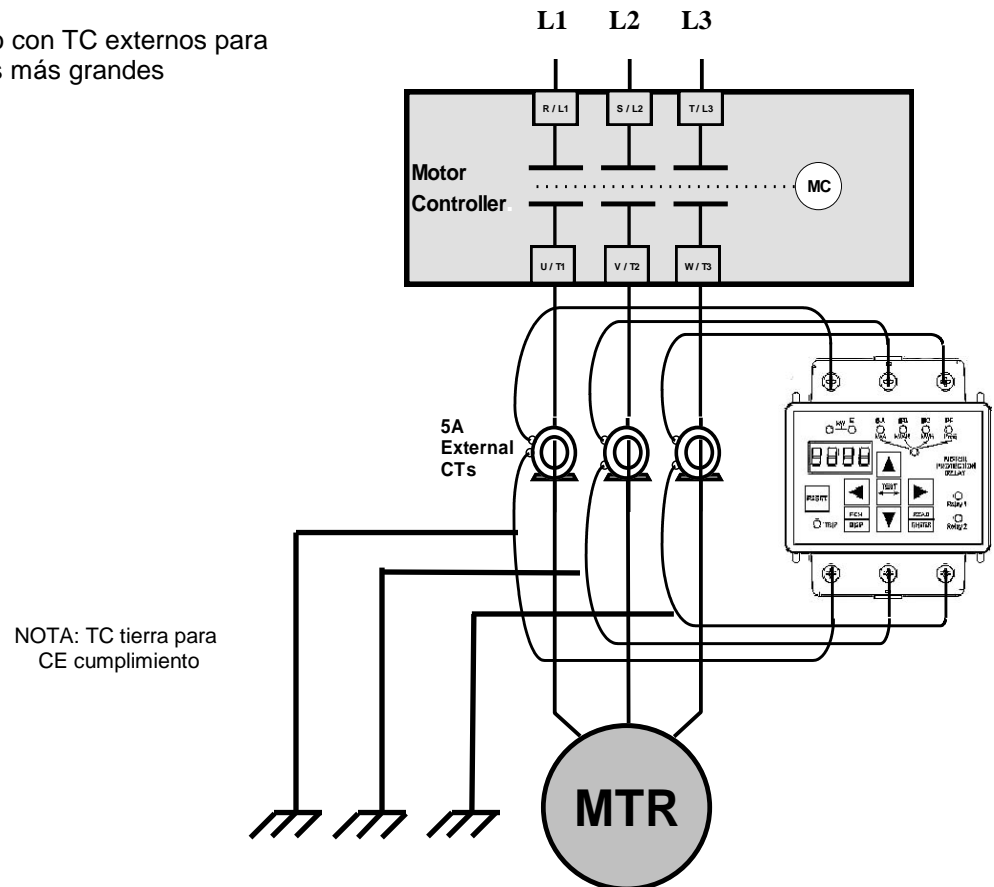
o con TC externos para
s más grandes

L1 L2 L3

R / L1
S / L2
T / L3

Motor
Controller.

MC

U / T1
V / T2
W / T3

5A
External
CTs

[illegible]

8888

RESET

TEST

FCN
DSP

READ
ENTER

TRIP

Relay 1
Relay 2

MOTOR
PROTECTION
RELAY

NOTA: TC tierra para
CE cumplimiento

MTR